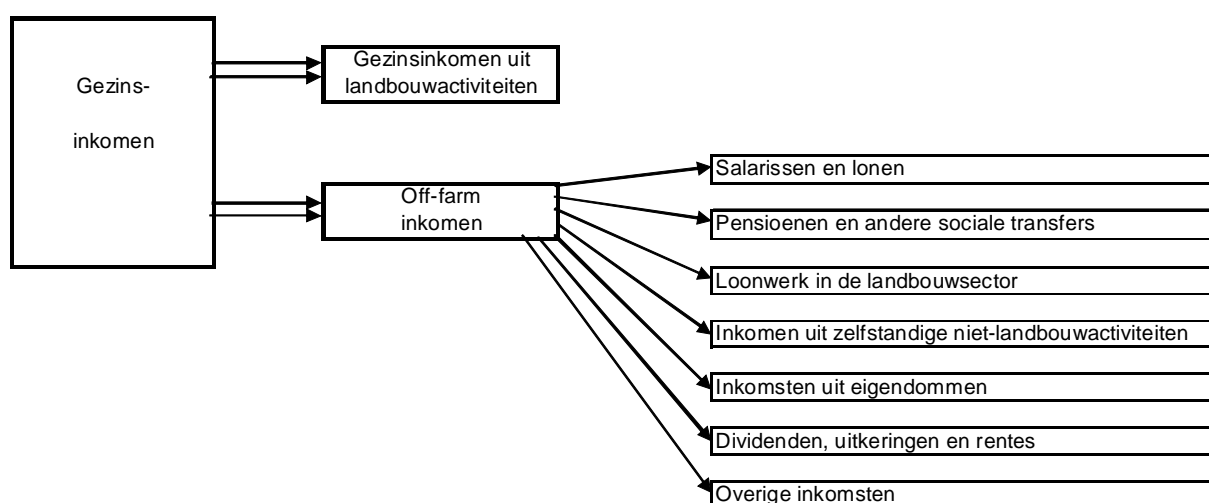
Gezinsinkomen

Gezinsinkomen uit landbouwactiviteiten

Off-farm inkomen

Salarissen en lonen

Pensioenen en andere sociale transfers

Loonwerk in de landbouwsector

Inkomen uit zelfstandige niet-landbouwactiviteiten

Inkomsten uit eigendommen

Dividenden, uitkeringen en rentes

Overige inkomsten